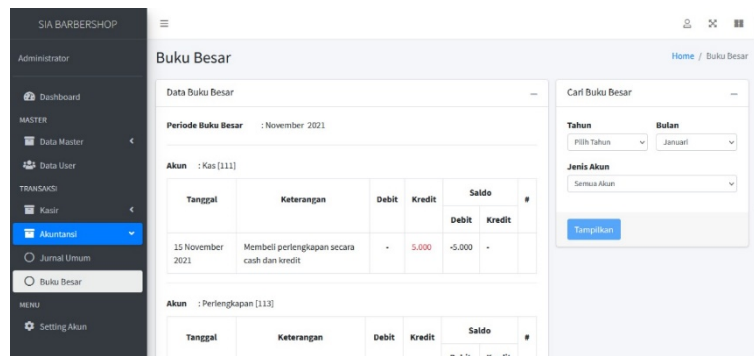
SIA BARBERSHOP

Administrator

Dashboard

MASTER

Data Master

Data User

TRANSAKSI

Kasir

Akuntansi

Jurnal Umum

Buku Besar

MENU

Setting Akun

Buku Besar

Home / Buku Besar

Data Buku Besar

Periode Buku Besar : November 2021

Akun : Kas [111]

| Tanggal | Keterangan | Debit | Kredit | Saldo Debit | Saldo Kredit | # |
|---|---|---|---|---|---|---|
| 15 November 2021 | Membeli perlengkapan secara cash dan kredit | - | 5.000 | -5.000 | - | |

Akun : Perlengkapan [113]

| Tanggal | Keterangan | Debit | Kredit | Saldo | # |
|---|---|---|---|---|---|

Cari Buku Besar

Tahun

Pilih Tahun

Bulan

Januari

Jenis Akun

Semua Akun

Tampilkan